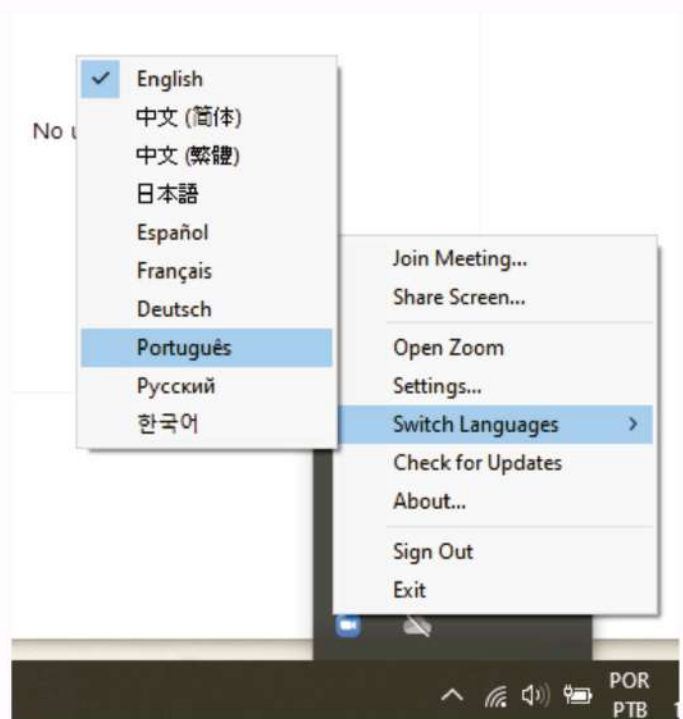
No u

English
中文 (简体)
中文 (繁體)
日本語
Español
Français
Deutsch
Português
Русский
한국어

Join Meeting...
Share Screen...
Open Zoom
Settings...
Switch Languages >
Check for Updates
About...
Sign Out
Exit

POR
PTB